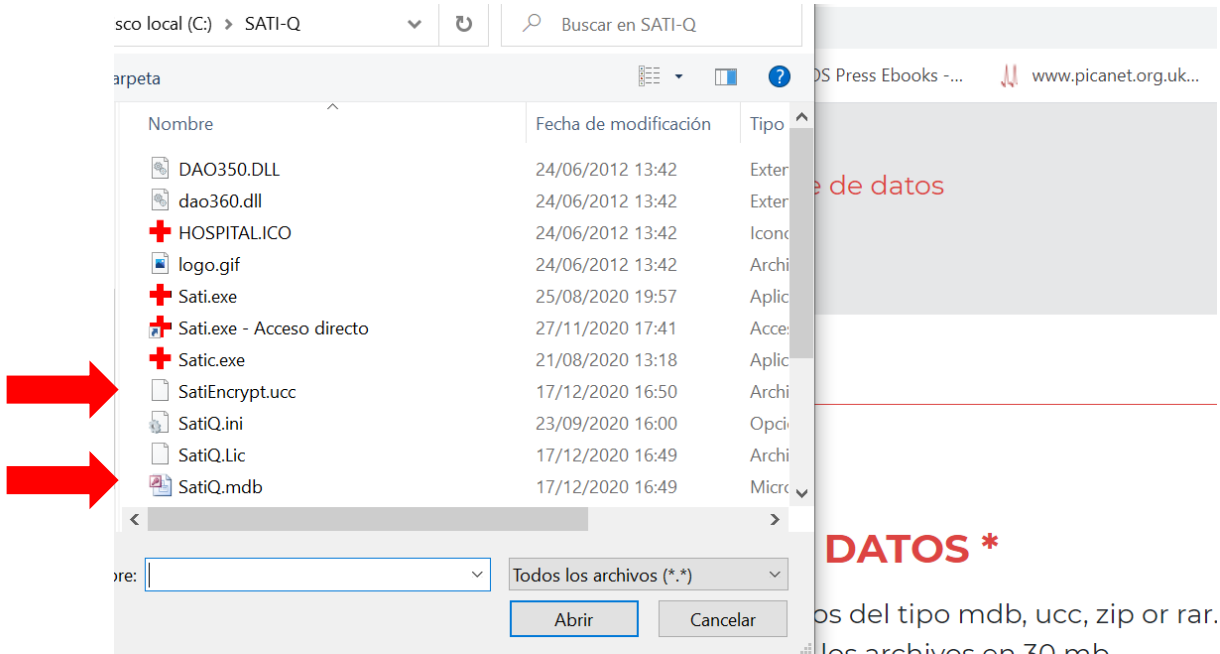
sco local (C:) > SATI-Q
Buscar en SATI-Q
rpeta
OS Press Ebooks -...
www.picanet.org.uk...
Nombre
Fecha de modificación
Tipo
DAO350.DLL 24/06/2012 13:42 Exter
dao360.dll 24/06/2012 13:42 Exter
HOSPITAL.ICO 24/06/2012 13:42 Icono
logo.gif 24/06/2012 13:42 Archi
Sati.exe 25/08/2020 19:57 Aplic
Sati.exe - Acceso directo 27/11/2020 17:41 Acces
Satic.exe 21/08/2020 13:18 Aplic
SatiEncrypt.ucc 17/12/2020 16:50 Archi
SatiQ.ini 23/09/2020 16:00 Opci
SatiQ.Lic 17/12/2020 16:49 Archi
SatiQ.mdb 17/12/2020 16:49 Micro
e de datos
DATOS *
ore:
Todos los archivos (*.*)
Abrir
Cancelar
os del tipo mdb, ucc, zip or rar.
los archivos en 30 mb